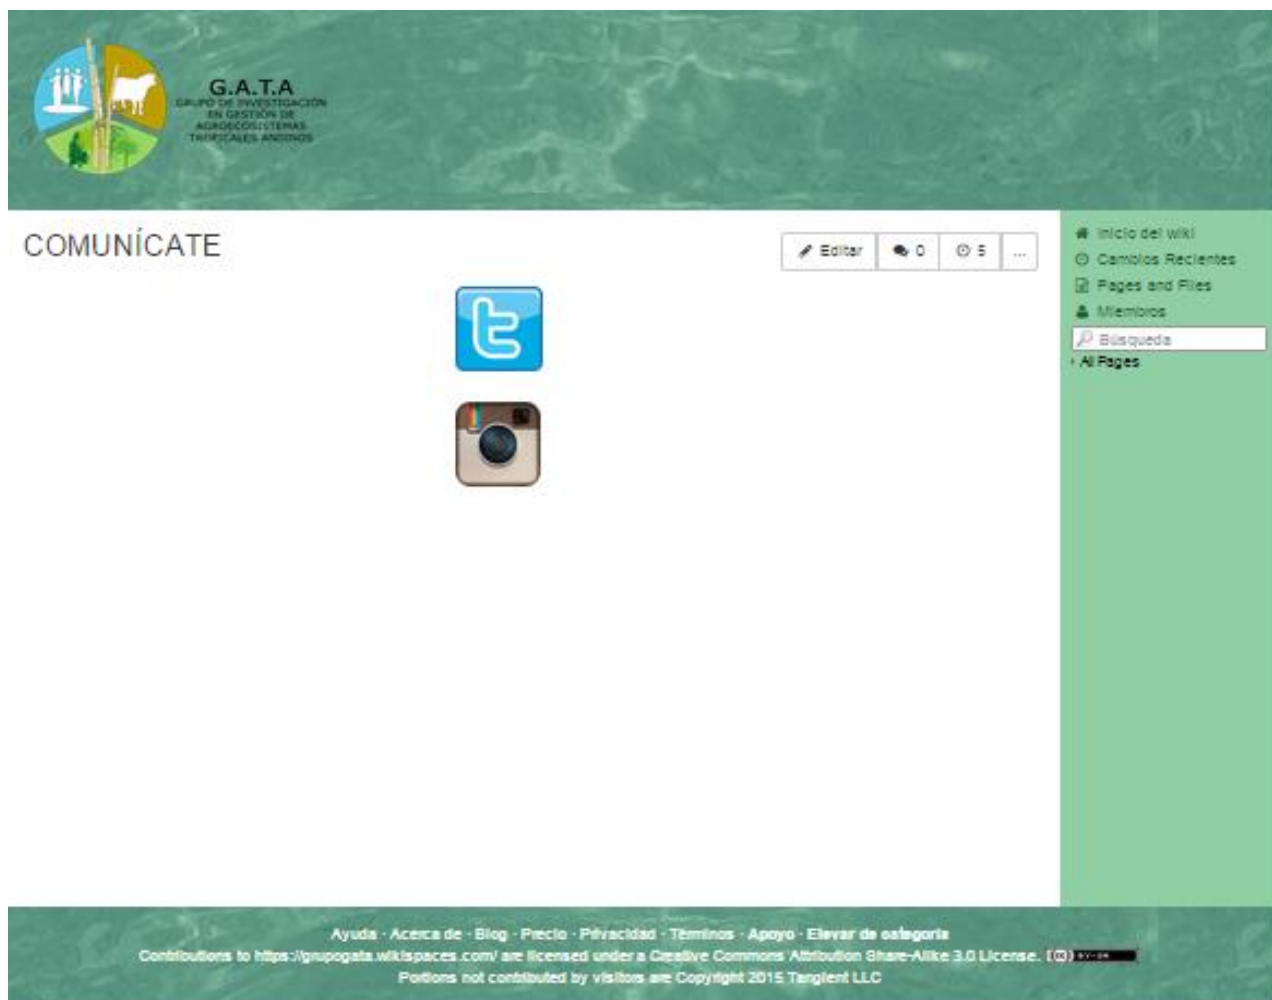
G.A.T.A
GRUPO DE INVESTIGACIÓN EN GESTIÓN DE AGROECOSISTEMAS TROPICALES ANDINOS

COMUNÍCATE

Editar 0 5 ...

Inicio del wiki
Cambios Recientes
Pages and Files
Miembros
Búsqueda
All Pages

Ayuda · Acerca de · Blog · Precio · Privacidad · Términos · Apoyo · Elevar de categoría
Contributions to https://grupogata.wikispaces.com/ are licensed under a Creative Commons Attribution Share-Alike 3.0 License. BY-SA
Portions not contributed by visitors are Copyright 2015 Tangient LLC